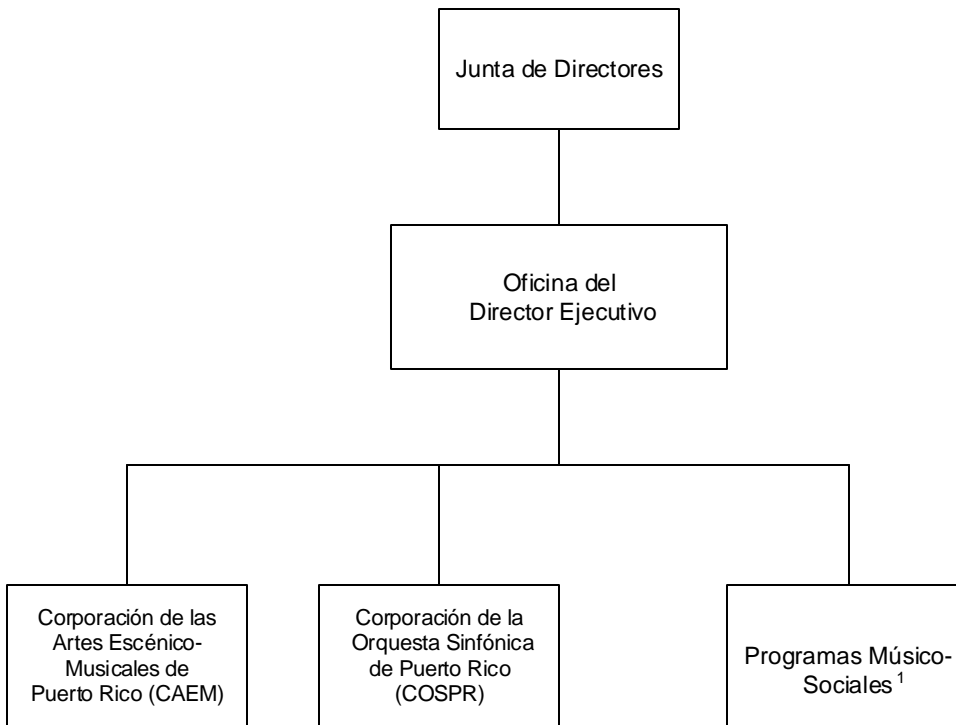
Junta de Directores

Oficina del Director Ejecutivo

Corporación de las Artes Escénico-Musicales de Puerto Rico (CAEM)

Corporación de la Orquesta Sinfónica de Puerto Rico (COSPR)

Programas Músico-Sociales $^1$